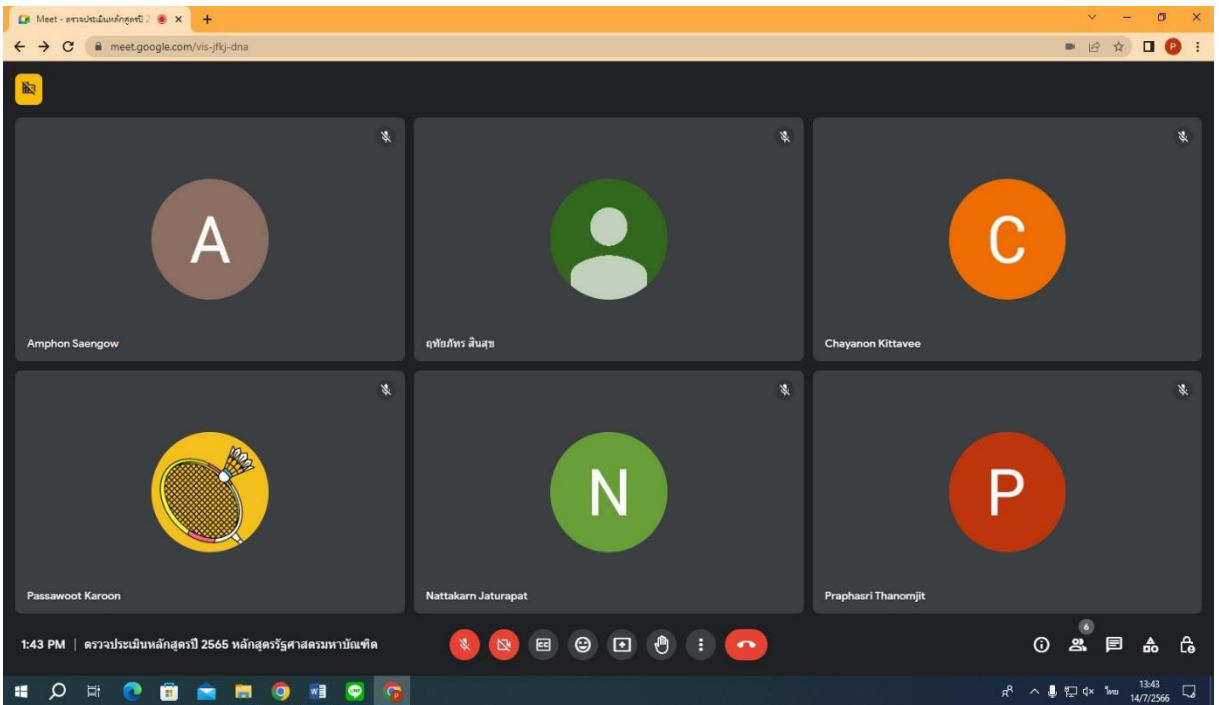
Meet - ตรวจประเมินหลักสูตรปี 2

meet.google.com/vis-jfkj-dna

A
Amphon Saengow

ฤทัยภัทร สินสุข

C
Chayanon Kittavee

Passawoot Karoon

N
Nattakarn Jaturapat

P
Praphasri Thanomjit

1:43 PM | ตรวจประเมินหลักสูตรปี 2565 หลักสูตรรัฐศาสตรมหาบัณฑิต

6

ไทย
13:43
14/7/2566